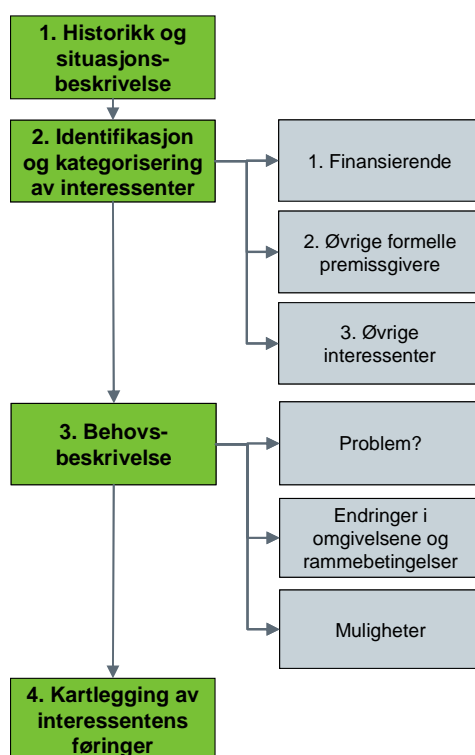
1. Historikk og situasjonsbeskrivelse

2. Identifikasjon og kategorisering av interessenter

1. Finansierende

2. Øvrige formelle premissgivere

3. Øvrige interessenter

3. Behovsbeskrivelse

Problem?

Endringer i omgivelsene og rammebetingelser

Muligheter

4. Kartlegging av interessentens føringer